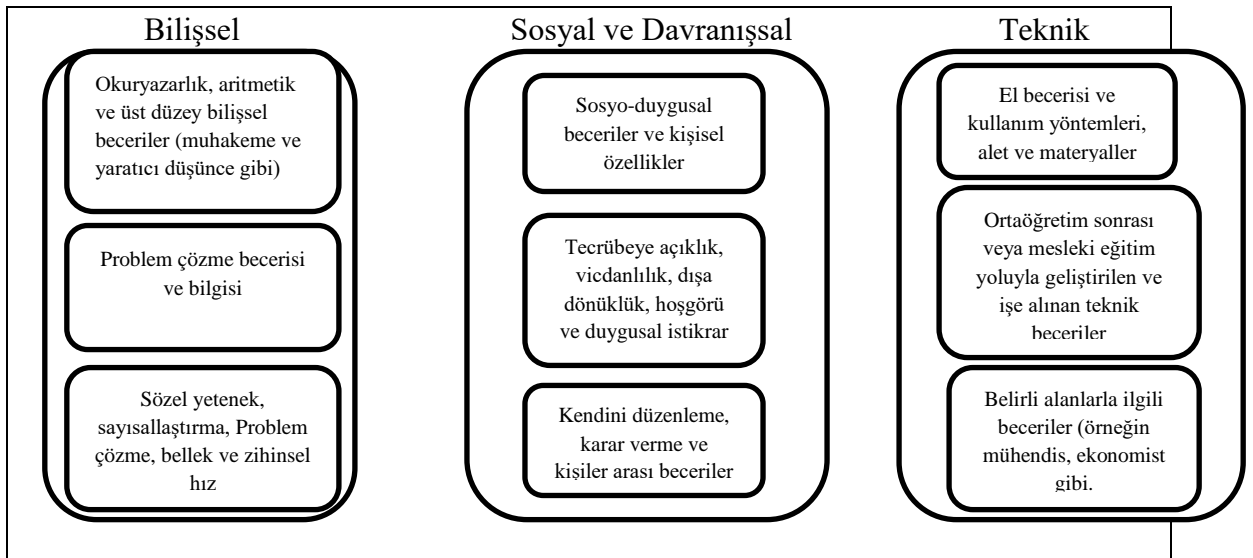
Bilişsel

Okuryazarlık, aritmetik ve üst düzey bilişsel beceriler (muhakeme ve yaratıcı düşünce gibi)

Problem çözme becerisi ve bilgisi

Sözel yetenek, sayısallaştırma, Problem çözme, bellek ve zihinsel hız

Sosyal ve Davranışsal

Sosyo-duygusal beceriler ve kişisel özellikler

Tecrübeye açıklık, vicdanlılık, dışa dönüklük, hoşgörü ve duygusal istikrar

Kendini düzenleme, karar verme ve kişiler arası beceriler

Teknik

El becerisi ve kullanım yöntemleri, alet ve materyaller

Ortaöğretim sonrası veya mesleki eğitim yoluyla geliştirilen ve işe alınan teknik beceriler

Belirli alanlarla ilgili beceriler (örneğin mühendis, ekonomist gibi.